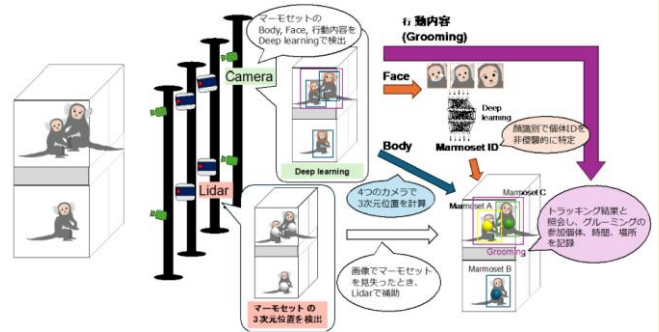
マーモセットのBody, Face, 行動内容をDeep learningで検出

Camera

Deep learning

Lidar

マーモセット の3次元位置を検出

行動内容 (Grooming)

Face

Deep learning

顔識別で個体IDを非侵襲的に特定

Marmoset ID

Body

4つのカメラで3次元位置を計算

画像でマーモセットを見失ったとき、Lidarで補助

Marmoset A

Marmoset C

Grooming

Marmoset B

トラッキング結果と照会し、グルーミングの参加個体、時間、場所を記録